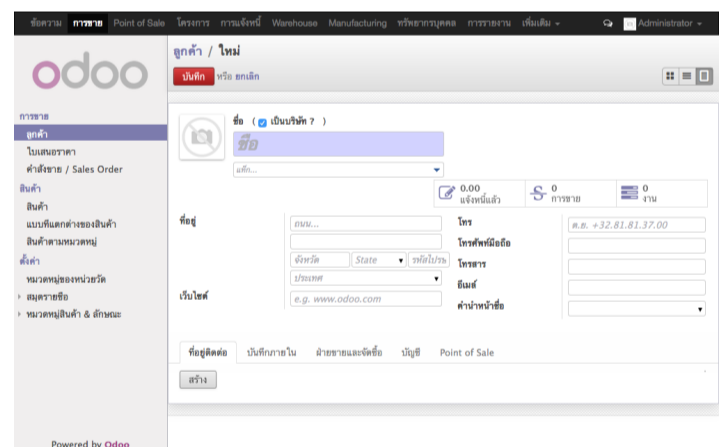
ข้อความ การขาย Point of Sale โครงการ การแจ้งหนี้ Warehouse Manufacturing ทรัพยากรบุคคล การรายงาน เพิ่มเติม Administrator

odoo

ลูกค้า / ใหม่

บันทึก หรือ ยกเลิก

การขาย
ลูกค้า
ใบเสนอราคา
คำสั่งขาย / Sales Order
สินค้า
สินค้า
แบบที่แตกต่างของสินค้า
สินค้าตามหมวดหมู่
ตั้งค่า
หมวดหมู่ของหน่วยวัด
สมุดรายชื่อ
หมวดหมู่สินค้า & ลักษณะ

Powered by Odoo

ชื่อ ( เป็นบริษัท ? )

ชื่อ

แท็ก...

0.00 แจ้งหนี้แล้ว

0 การขาย

0 งาน

ที่อยู่

ถนน...

จังหวัด State รหัสไปรษ

ประเทศ

เว็บไซต์

e.g. www.odoo.com

โทร

ค.ย. +32.81.81.37.00

โทรศัพท์มือถือ

โทรสาร

อีเมล์

คำนำหน้าชื่อ

ที่อยู่ติดต่อ บันทึกภายใน ฝ่ายขายและจัดซื้อ บัญชี Point of Sale

สร้าง